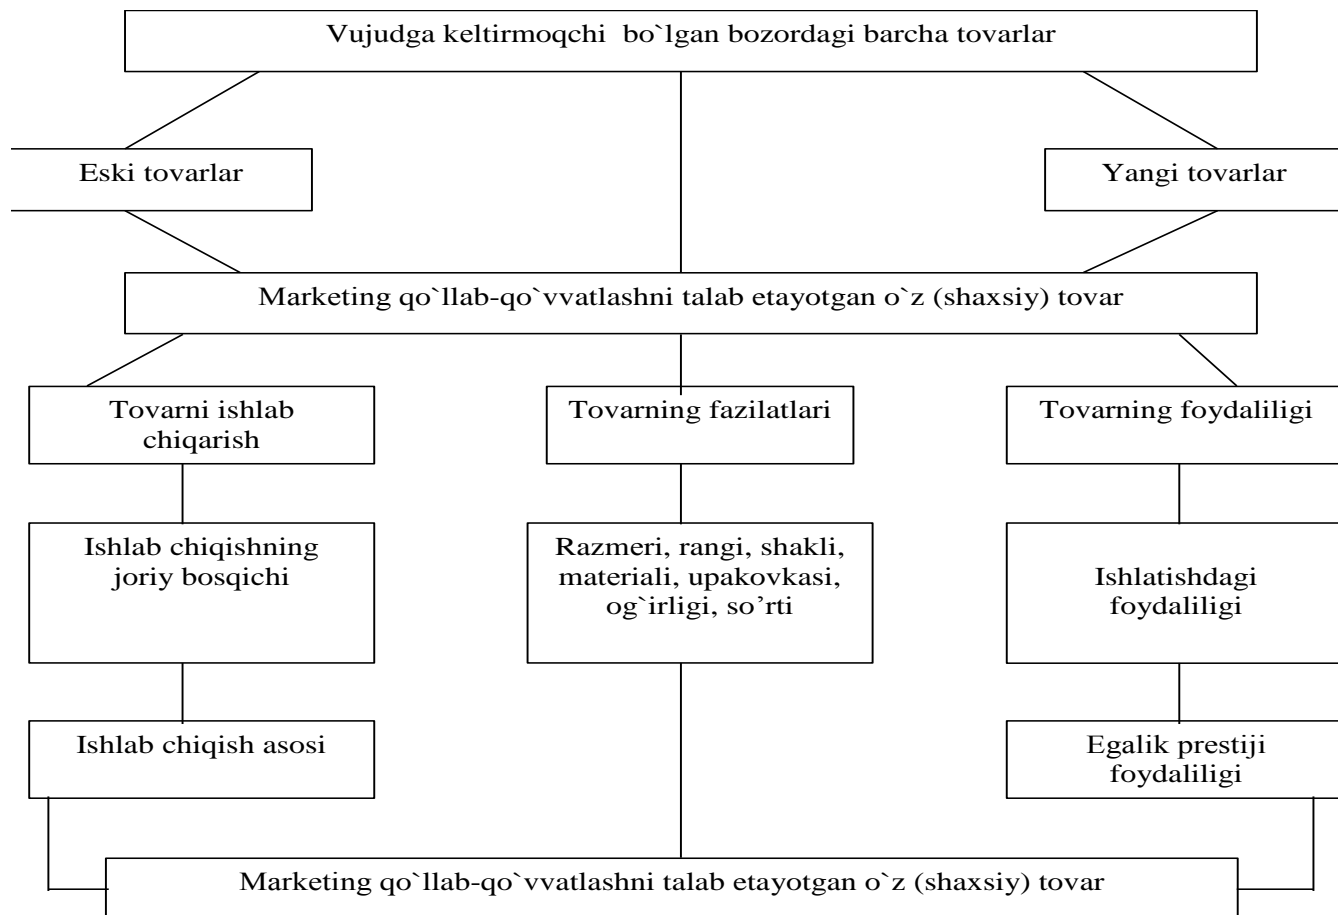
Vujudga keltirmoqchi bo`lgan bozordagi barcha tovarlar

Eski tovarlar

Yangi tovarlar

Marketing qo`llab-qo`vvatlashni talab etayotgan o`z (shaxsiy) tovar

Tovarni ishlab chiqarish

Tovarning fazilatlari

Tovarning foydaliligi

Ishlab chiqishning joriy bosqichi

Razmeri, rangi, shakli, materiali, upakovkasi, og`irligi, so'rti

Ishlatishdagi foydaliligi

Ishlab chiqish asosi

Egalik prestiji foydaliligi

Marketing qo`llab-qo`vvatlashni talab etayotgan o`z (shaxsiy) tovar